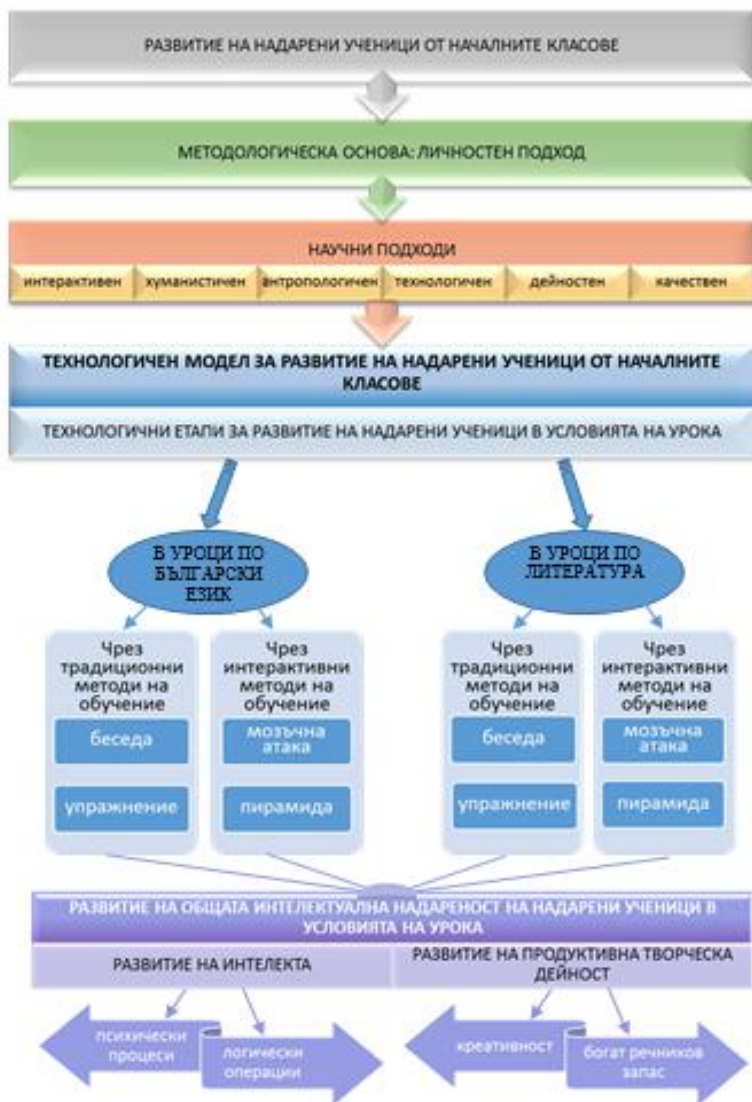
РАЗВИТИЕ НА НАДАРЕНИ УЧЕНИЦИ ОТ НАЧАЛНИТЕ КЛАСОВЕ

МЕТОДОЛОГИЧЕСКА ОСНОВА: ЛИЧНОСТЕН ПОДХОД

НАУЧНИ ПОДХОДИ

интерактивен | хуманистичен | антропологичен | технологичен | дейностен | качествен

ТЕХНОЛОГИЧЕН МОДЕЛ ЗА РАЗВИТИЕ НА НАДАРЕНИ УЧЕНИЦИ ОТ НАЧАЛНИТЕ КЛАСОВЕ

ТЕХНОЛОГИЧНИ ЕТАПИ ЗА РАЗВИТИЕ НА НАДАРЕНИ УЧЕНИЦИ В УСЛОВИЯТА НА УРОКА

В УРОЦИ ПО БЪЛГАРСКИ ЕЗИК

В УРОЦИ ПО ЛИТЕРАТУРА

Чрез традиционни методи на обучение

беседа

упражнение

Чрез интерактивни методи на обучение

мозъчна атака

пирамида

Чрез традиционни методи на обучение

беседа

упражнение

Чрез интерактивни методи на обучение

мозъчна атака

пирамида

РАЗВИТИЕ НА ОБЩАТА ИНТЕЛЕКТУАЛНА НАДАРЕНОСТ НА НАДАРЕНИ УЧЕНИЦИ В УСЛОВИЯТА НА УРОКА

РАЗВИТИЕ НА ИНТЕЛЕКТА

РАЗВИТИЕ НА ПРОДУКТИВНА ТВОРЧЕСКА ДЕЙНОСТ

психически процеси

логически операции

креативност

богат речников запас